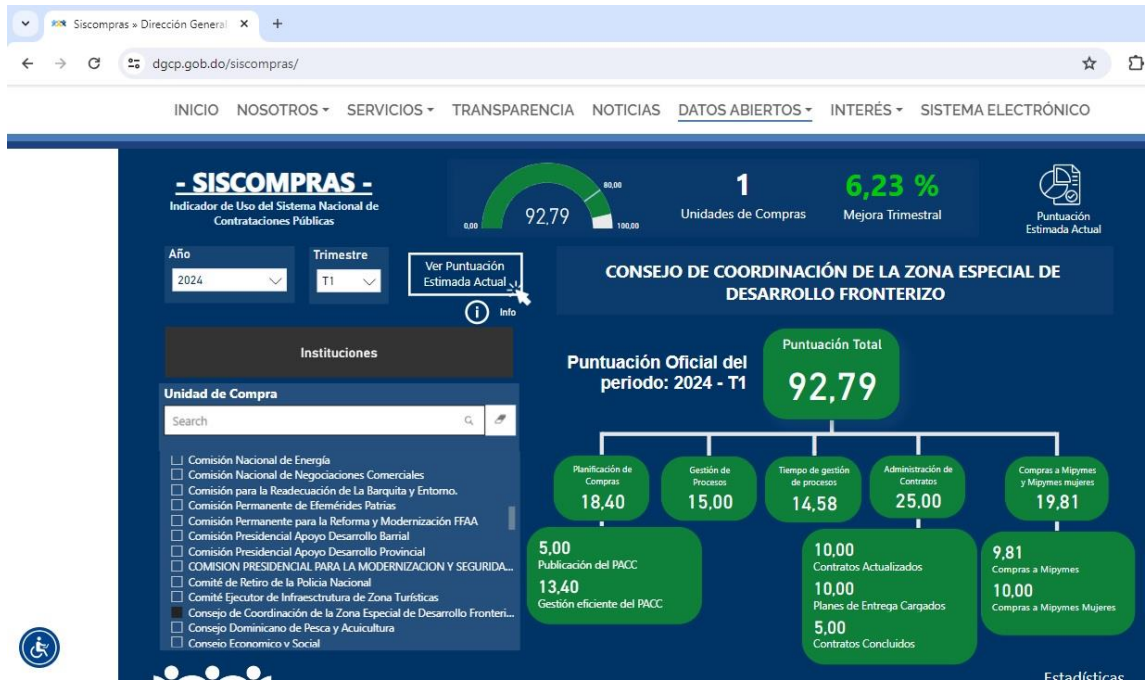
Siscompras » Dirección General ×

dgcp.gob.do/siscompras/

INICIO NOSOTROS SERVICIOS TRANSPARENCIA NOTICIAS DATOS ABIERTOS INTERÉS SISTEMA ELECTRÓNICO

- SISCOMPRAS -
Indicador de Uso del Sistema Nacional de Contrataciones Públicas

0,00 80,00 92,79 100,00

1
Unidades de Compras

6,23 %
Mejora Trimestral

Puntuación Estimada Actual

Año
2024

Trimestre
T1

Ver Puntuación Estimada Actual

Info

CONSEJO DE COORDINACIÓN DE LA ZONA ESPECIAL DE DESARROLLO FRONTERIZO

Instituciones

Unidad de Compra

Search

Comisión Nacional de Energía
Comisión Nacional de Negociaciones Comerciales
Comisión para la Readecuación de La Barquita y Entorno.
Comisión Permanente de Efemérides Patrias
Comisión Permanente para la Reforma y Modernización FFAA
Comisión Presidencial Apoyo Desarrollo Barrial
Comisión Presidencial Apoyo Desarrollo Provincial
COMISION PRESIDENCIAL PARA LA MODERNIZACION Y SEGURIDA...
Comité de Retiro de la Policía Nacional
Comité Ejecutor de Infraestructura de Zona Turísticas
Consejo de Coordinación de la Zona Especial de Desarrollo Fronteri...
Consejo Dominicano de Pesca y Acuicultura
Consejo Economico y Social

Puntuación Oficial del periodo: 2024 - T1

Puntuación Total
92,79

Planificación de Compras
18,40

Gestión de Procesos
15,00

Tiempo de gestión de procesos
14,58

Administración de Contratos
25,00

Compras a Mipymes y Mipymes mujeres
19,81

5,00
Publicación del PACC
13,40
Gestión eficiente del PACC

10,00
Contratos Actualizados
10,00
Planes de Entrega Cargados
5,00
Contratos Concluidos

9,81
Compras a Mipymes
10,00
Compras a Mipymes Mujeres

Estadísticas